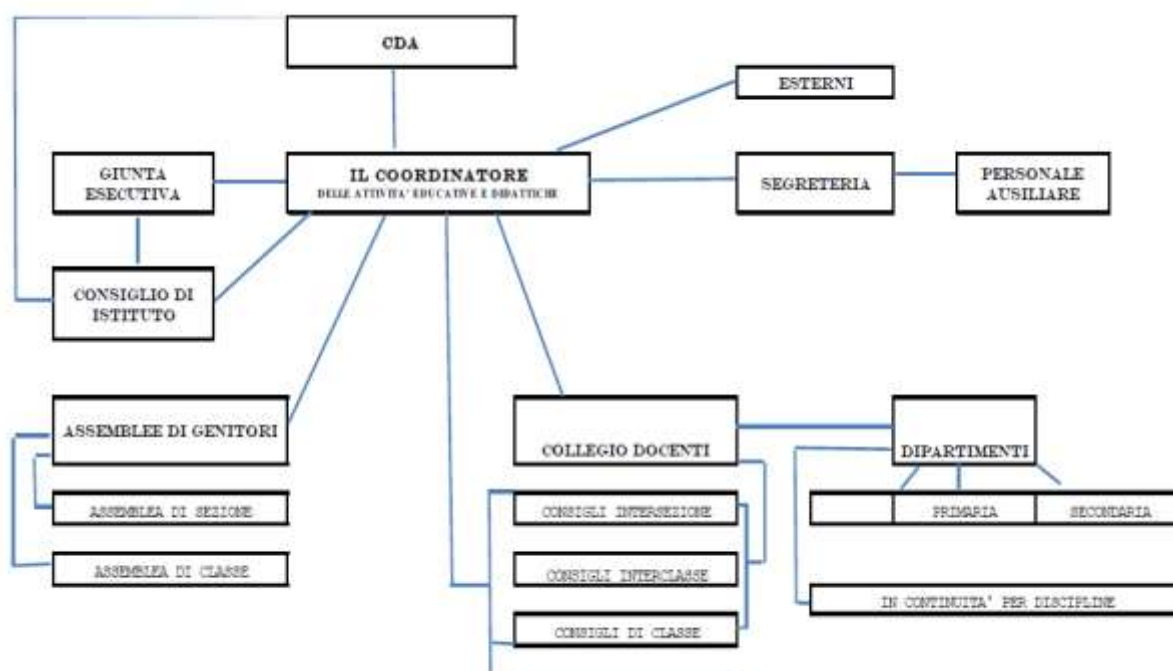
CDA

ESTERNI

GIUNTA ESECUTIVA

IL COORDINATORE
DELLE ATTIVITA' EDUCATIVE E DIDATTICHE

SEGRETERIA

PERSONALE AUSILIARE

CONSIGLIO DI ISTITUTO

ASSEMBLEE DI GENITORI

ASSEMBLEA DI SEZIONE

ASSEMBLEA DI CLASSE

COLLEGIO DOCENTI

CONSIGLI INTERSEZIONE

CONSIGLI INTERCLASSE

CONSIGLI DI CLASSE

DIPARTIMENTI

PRIMARIA

SECONDARIA

IN CONTINUITA' PER DISCIPLINE